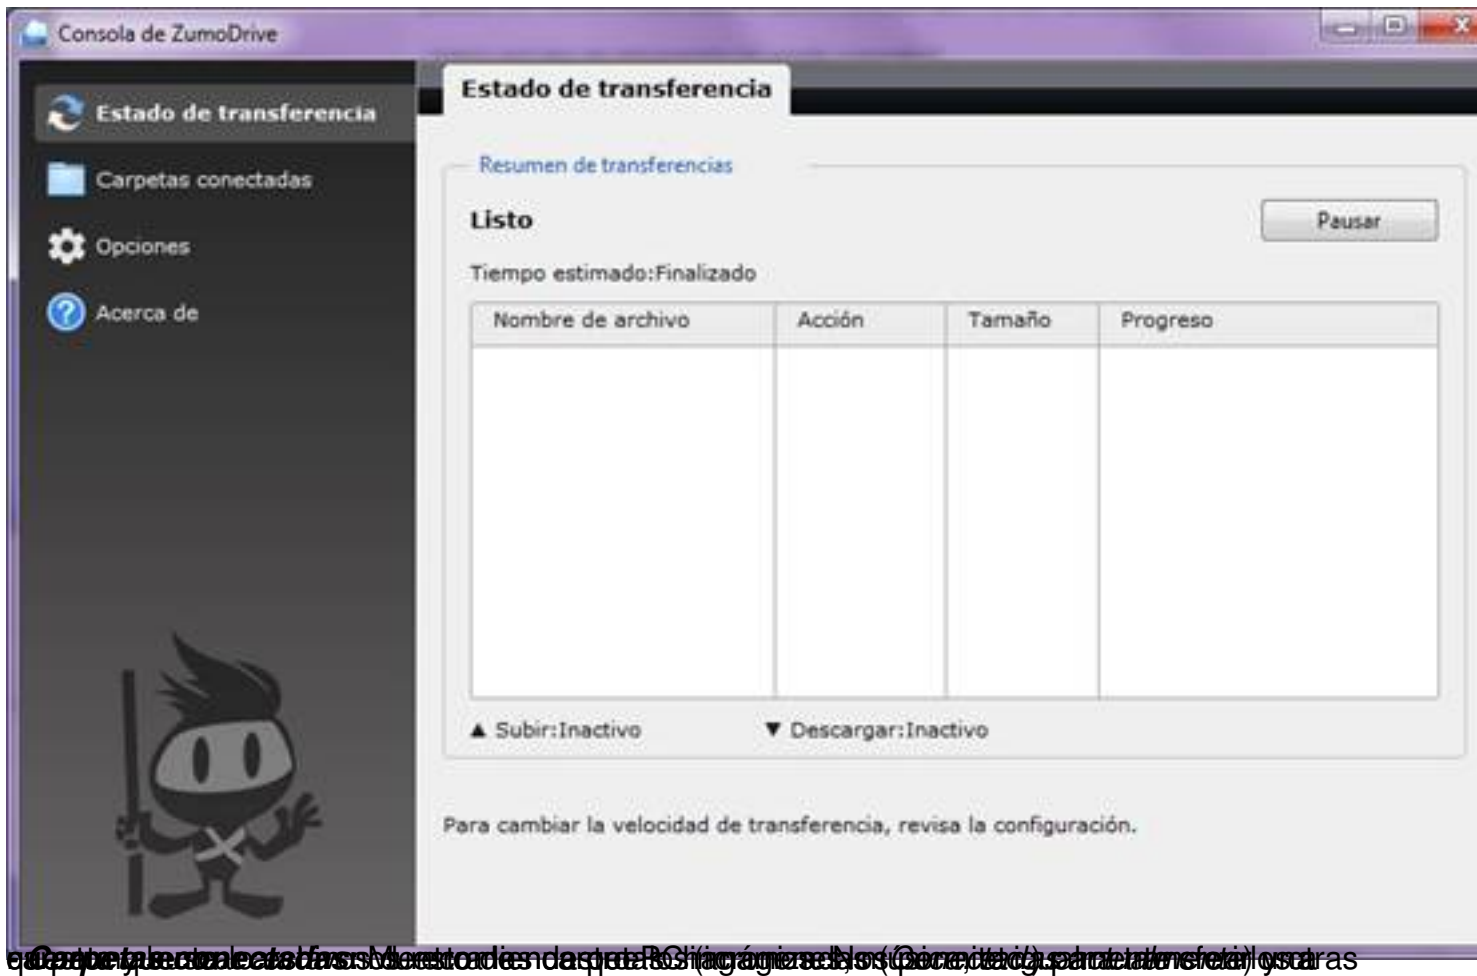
Consola de ZumoDrive

Estado de transferencia

Carpetas conectadas

Opciones

Acerca de

Estado de transferencia

Resumen de transferencias

Listo

Pausar

Tiempo estimado:Finalizado

| Nombre de archivo | Acción | Tamaño | Progreso |
|---|---|---|---|
| | | | |

▲ Subir:Inactivo

▼ Descargar:Inactivo

Para cambiar la velocidad de transferencia, revisa la configuración.

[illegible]